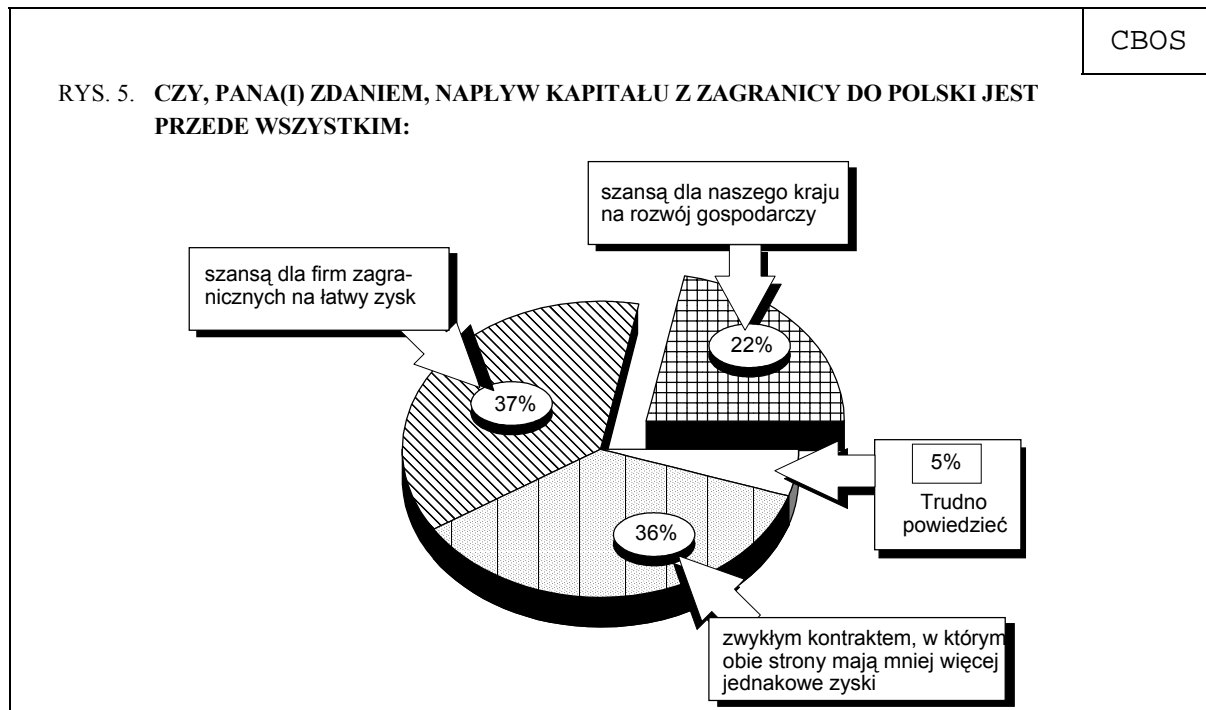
CBOS

RYS. 5. **CZY, PANA(I) ZDANIEM, NAPŁYW KAPITAŁU Z ZAGRANICY DO POLSKI JEST PRZEDE WSZYSTKIM:**

szansą dla naszego kraju na rozwój gospodarczy

22%

szansą dla firm zagranicznych na łatwy zysk

37%

5%

Trudno powiedzieć

36%

zwykłym kontraktem, w którym obie strony mają mniej więcej jednakowe zyski